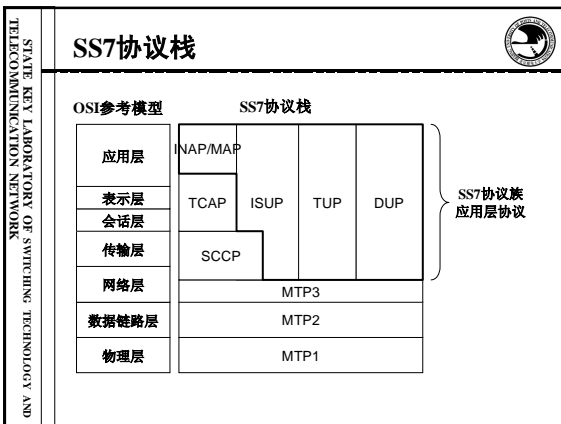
STATE KEY LABORATORY OF SWITCHING TECHNOLOGY AND TELECOMMUNICATION NETWORK

SS7协议栈

OSI参考模型

SS7协议栈

| OSI参考模型 | SS7协议栈 | | | |
|---|---|---|---|---|
| 应用层 | INAP/MAP | ISUP | TUP | DUP |
| 表示层 | TCAP | ISUP | TUP | DUP |
| 会话层 | TCAP | ISUP | TUP | DUP |
| 传输层 | SCCP | ISUP | TUP | DUP |
| 网络层 | MTP3 | | | |
| 数据链路层 | MTP2 | | | |
| 物理层 | MTP1 | | | |

SS7协议族应用层协议